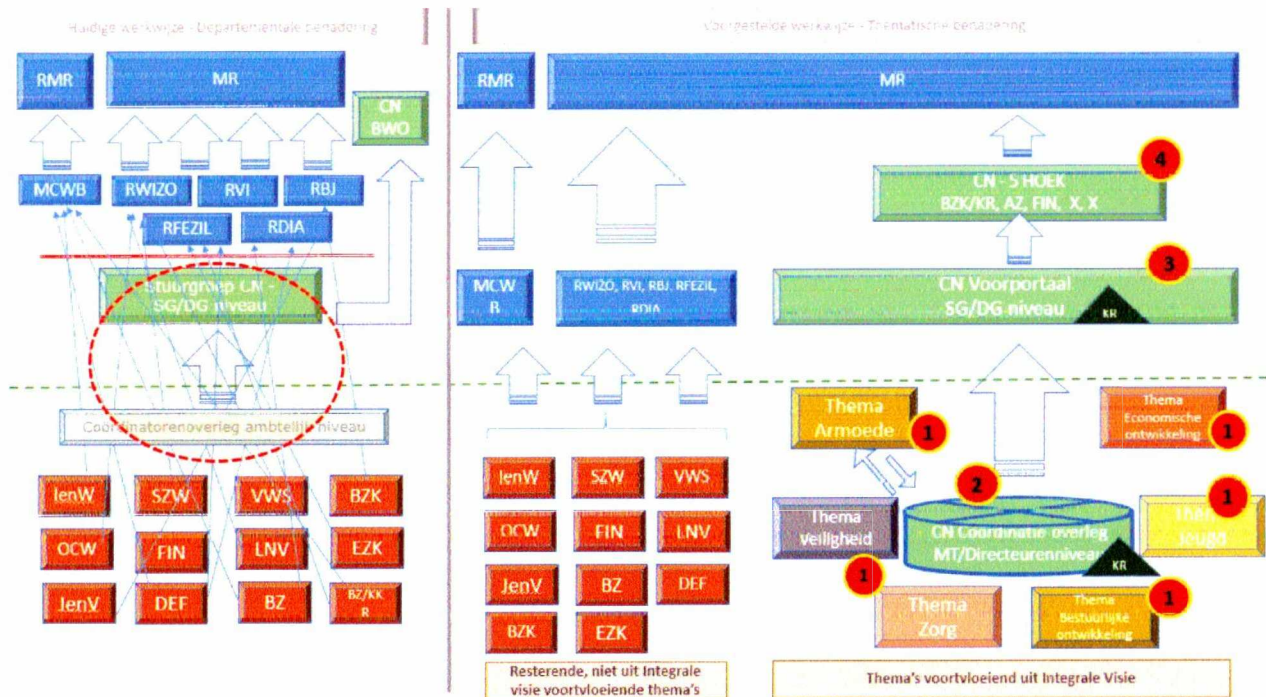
Huidige werkwijze - Departementale benadering

RMR

MR

CN BWO

MCWB

RWIZO

RVI

RBJ

RFEZIL

RDIA

Stuurgroep CN - SG/DG niveau

Coordinatorenoverleg ambtelijk niveau

IenW

SZW

VWS

BZK

OCW

FIN

LNV

EZK

JenV

DEF

BZ

BZ/KK R

Voorgestelde werkwijze - Thematische benadering

RMR

MR

4

CN - 5 HOEK
BZK/KR, AZ, FIN, X, X

MCW B

RWIZO, RVI, RBJ, RFEZIL, RDIA

3

CN Voorportaal
SG/DG niveau

KR

Thema Armoede

1

Thema Economische ontwikkeling

1

2

1

Thema Veiligheid

CN Coordinatie overleg MT/Directeurenniveau

KR

Thema Jeugd

1

1

Thema Zorg

Thema Bestuurlijke ontwikkeling

IenW

SZW

VWS

OCW

FIN

LNV

JenV

BZ

DEF

BZK

EZK

Resterende, niet uit Integrale visie voortvloeiende thema's

Thema's voortvloeiend uit Integrale Visie